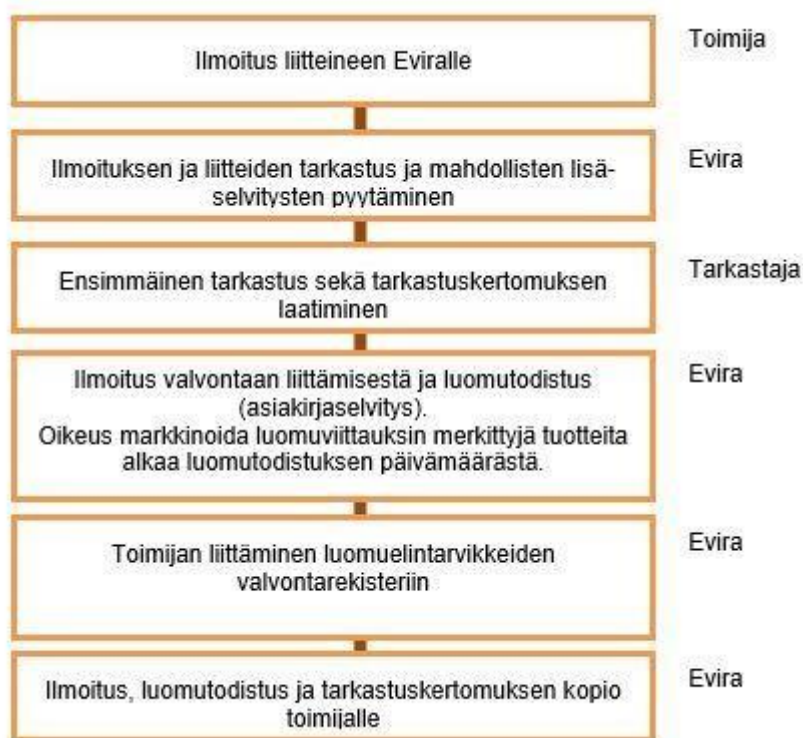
Ilmoitus liitteineen Eviralle

Toimija

Ilmoituksen ja liitteiden tarkastus ja mahdollisten lisäselvitysten pyytäminen

Evira

Ensimmäinen tarkastus sekä tarkastuskertomuksen laatiminen

Tarkastaja

Ilmoitus valvontaan liittämisestä ja luomutodistus (asiakirjaselvitys).
Oikeus markkinoida luomuviittauksin merkittyjä tuotteita alkaa luomutodistuksen päivämäärästä.

Evira

Toimijan liittäminen luomuelintarvikkeiden valvontarekisteriin

Evira

Ilmoitus, luomutodistus ja tarkastuskertomuksen kopio toimijalle

Evira